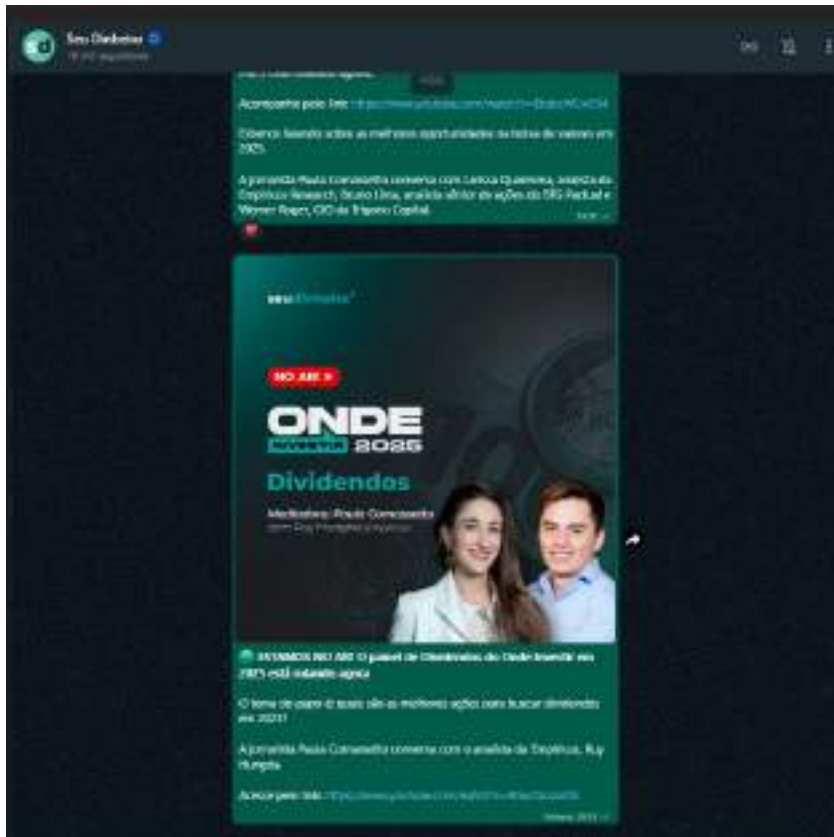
Seu Dinheiro
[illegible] seguidores

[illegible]

Acompanhe pelo link: https://www.youtube.com/watch?v=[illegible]

Estamos falando sobre as melhores oportunidades na bolsa de valores em 2025.

A jornalista Paula Comassetto conversa com Larissa Quaresma, analista da Empiricus Research, Bruno Lima, analista sênior de ações do BTG Pactual e Werner Roger, CIO da Trígono Capital.

seu dinheiro

NO AR ▸

ONDE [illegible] 2025

Dividendos

Mediadora: Paula Comassetto
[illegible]

ESTAMOS NO AR! O painel de Dividendos do Onde Investir em 2025 está rolando agora

O tema de papo é quais são as melhores ações para buscar dividendos em 2025?

A jornalista Paula Comassetto conversa com o analista da Empiricus, Ruy Hungria.

Acesse pelo link: https://www.youtube.com/watch?v=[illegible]